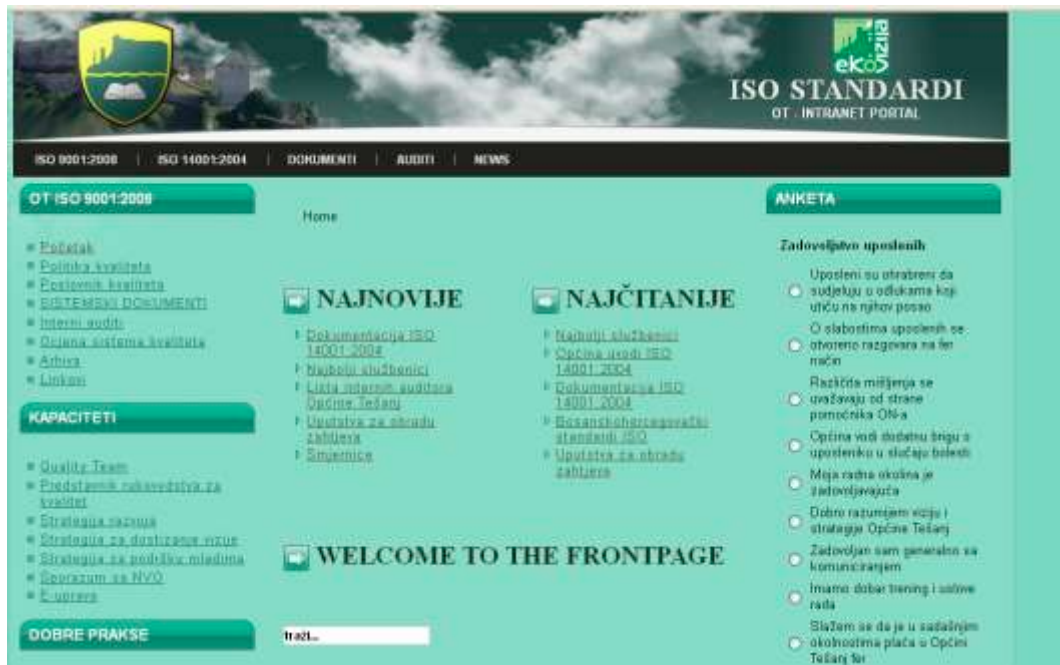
ekoVizija
ISO STANDARDI
OT - INTRANET PORTAL

ISO 9001:2008 | ISO 14001:2004 | DOKUMENTI | AUDITI | NEWS

OT ISO 9001:2008

Početak
Politika kvaliteta
Poslovnik kvaliteta
SISTEMSKI DOKUMENTI
Interni auditi
Ocjena sistema kvaliteta
Arhiva
Linkovi

KAPACITETI

Quality Team
Predstavnik rukovodstva za kvalitet
Strategija razvoja
Strategija za dostizanje vizije
Strategija za podršku mladima
Sporazum sa NVO
E-uprava

DOBRE PRAKSE

Home

NAJNOVIJE

Dokumentacija ISO 14001:2004
Najbolji službenici
Lista internih auditora Općine Tešanj
Uputstva za obradu zahtjeva
Smjernice

NAJČITANIJE

Najbolji službenici
Općina uvodi ISO 14001:2004
Dokumentacija ISO 14001:2004
Bosanskohercegovački standardi ISO
Uputstva za obradu zahtjeva

WELCOME TO THE FRONTPAGE

traži...

ANKETA

Zadovoljstvo uposlenih

Uposleni su ohrabreni da sudjeluju u odlukama koji utiču na njihov posao
O slabostima uposlenih se otvoreno razgovara na fer način
Različita mišljenja se uvažavaju od strane pomoćnika ON-a
Općina vodi dodatnu brigu o uposleniku u slučaju bolesti
Moja radna okolina je zadovoljavajuća
Dobro razumijem viziju i strategije Općine Tešanj
Zadovoljan sam generalno sa komuniciranjem
Imamo dobar trening i uslove rada
Slažem se da je u sadašnjim okolnostima plaća u Općini Tešanj fer